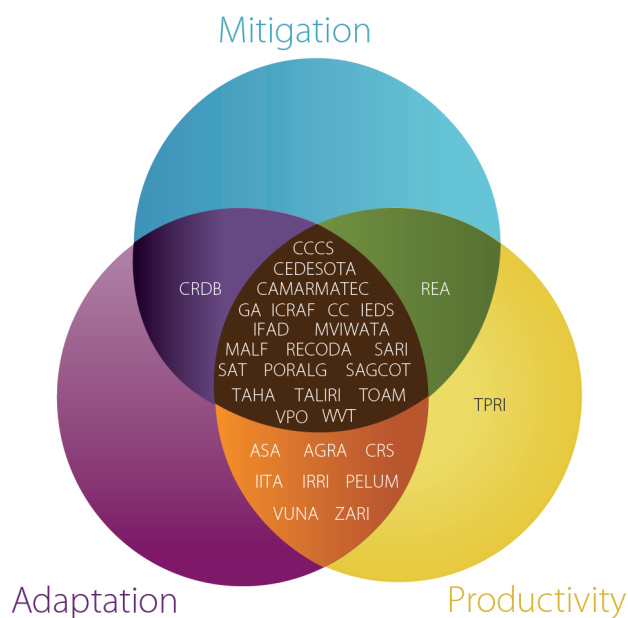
Mitigation

CRDB

CCCS
CEDESOTA
CAMARMATEC
GA ICRAF CC IEDS
IFAD MVIWATA
MALF RECODA SARI
SAT PORALG SAGCOT
TAHA TALIRI TOAM
VPO WVT

REA

TPRI

ASA AGRA CRS
IITA IRRI PELUM
VUNA ZARI

Adaptation

Productivity